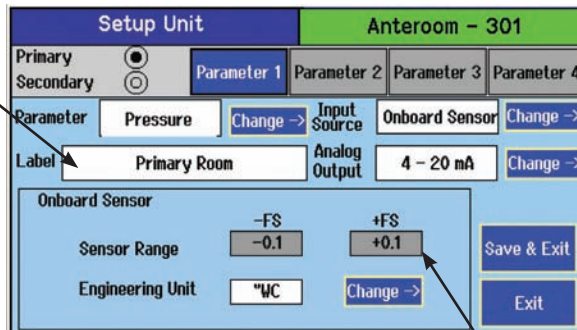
Setup Unit

Anteroom - 301

Primary

Secondary

Parameter 1

Parameter 2

Parameter 3

Parameter 4

Parameter

Pressure

Change ->

Input Source

Onboard Sensor

Change ->

Label

Primary Room

Analog Output

4 - 20 mA

Change ->

Onboard Sensor

-FS

+FS

Sensor Range

-0.1

+0.1

Save & Exit

Engineering Unit

"WC

Change ->

Exit